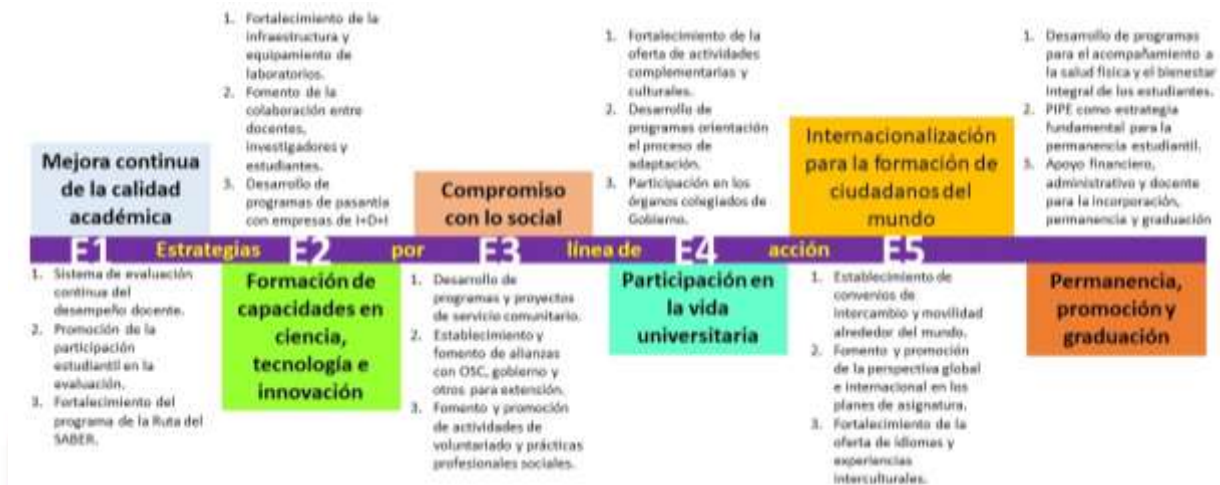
Mejora continua de la calidad académica

1. Fortalecimiento de la infraestructura y equipamiento de laboratorios.
2. Fomento de la colaboración entre docentes, investigadores y estudiantes.
3. Desarrollo de programas de pasantía con empresas de I+D+I

Compromiso con lo social

1. Fortalecimiento de la oferta de actividades complementarias y culturales.
2. Desarrollo de programas orientación el proceso de adaptación.
3. Participación en los órganos colegiados de Gobierno.

Internacionalización para la formación de ciudadanos del mundo

1. Desarrollo de programas para el acompañamiento a la salud física y el bienestar integral de los estudiantes.
2. PIPE como estrategia fundamental para la permanencia estudiantil.
3. Apoyo financiero, administrativo y docente para la incorporación, permanencia y graduación

E1 Estrategias E2 por E3 línea de E4 acción E5

1. Sistema de evaluación continua del desempeño docente.
2. Promoción de la participación estudiantil en la evaluación.
3. Fortalecimiento del programa de la Ruta del SABER.

Formación de capacidades en ciencia, tecnología e innovación

1. Desarrollo de programas y proyectos de servicio comunitario.
2. Establecimiento y fomento de alianzas con OSC, gobierno y otros para extensión.
3. Fomento y promoción de actividades de voluntariado y prácticas profesionales sociales.

Participación en la vida universitaria

1. Establecimiento de convenios de intercambio y movilidad alrededor del mundo.
2. Fomento y promoción de la perspectiva global e internacional en los planes de asignatura.
3. Fortalecimiento de la oferta de idiomas y experiencias interculturales.

Permanencia, promoción y graduación